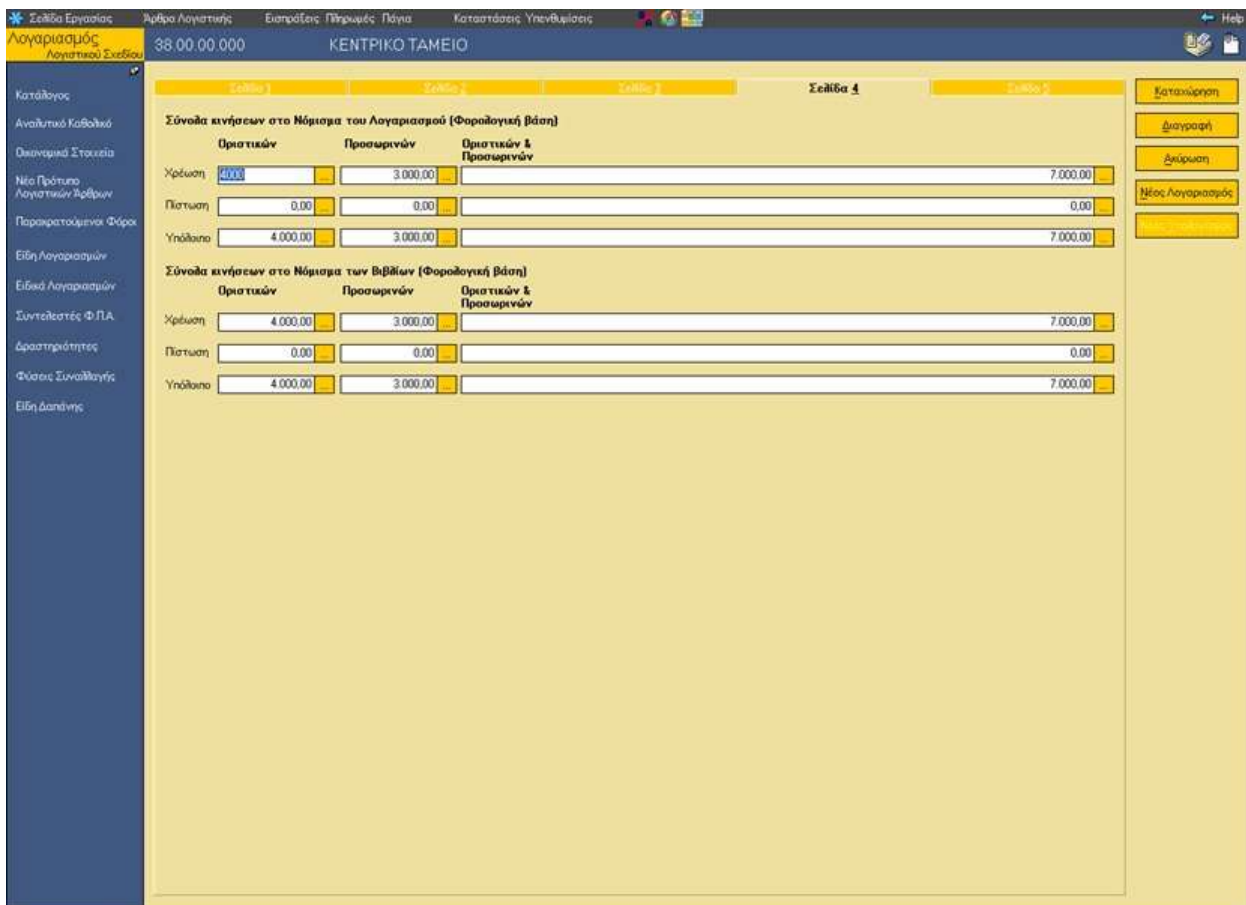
Σελίδα Εργασίας Άρθρα Λογιστικής Εισπράξεις Πληρωμές Πάγια Καταστάσεις Υπενθυμίσεις Help

Λογαριασμός Λογιστικού Σχεδίου 38.00.00.000 ΚΕΝΤΡΙΚΟ ΤΑΜΕΙΟ

Κατάλογος
Αναλυτικό Καθολικό
Οικονομικά Στοιχεία
Νέο Πρότυπο Λογιστικών Άρθρων
Παρακρατούμενοι Φόροι
Είδη Λογαριασμών
Ειδικά Λογαριασμών
Συντελεστές Φ.Π.Α.
Δραστηριότητες
Φύσεις Συναλλαγής
Είδη Δαπάνης

Σελίδα 1 Σελίδα 2 Σελίδα 3 Σελίδα 4 Σελίδα 5

Σύνολα κινήσεων στο Νόμισμα του Λογαριασμού (Φορολογική βάση)

| | Οριστικών | Προσωρινών | Οριστικών & Προσωρινών |
|---|---|---|---|
| Χρέωση | 4000 | 3.000,00 | 7.000,00 |
| Πίστωση | 0,00 | 0,00 | 0,00 |
| Υπόλοιπο | 4.000,00 | 3.000,00 | 7.000,00 |

Σύνολα κινήσεων στο Νόμισμα των Βιβλίων (Φορολογική βάση)

| | Οριστικών | Προσωρινών | Οριστικών & Προσωρινών |
|---|---|---|---|
| Χρέωση | 4.000,00 | 3.000,00 | 7.000,00 |
| Πίστωση | 0,00 | 0,00 | 0,00 |
| Υπόλοιπο | 4.000,00 | 3.000,00 | 7.000,00 |

Καταχώρηση
Διαγραφή
Ακύρωση
Νέος Λογαριασμός
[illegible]